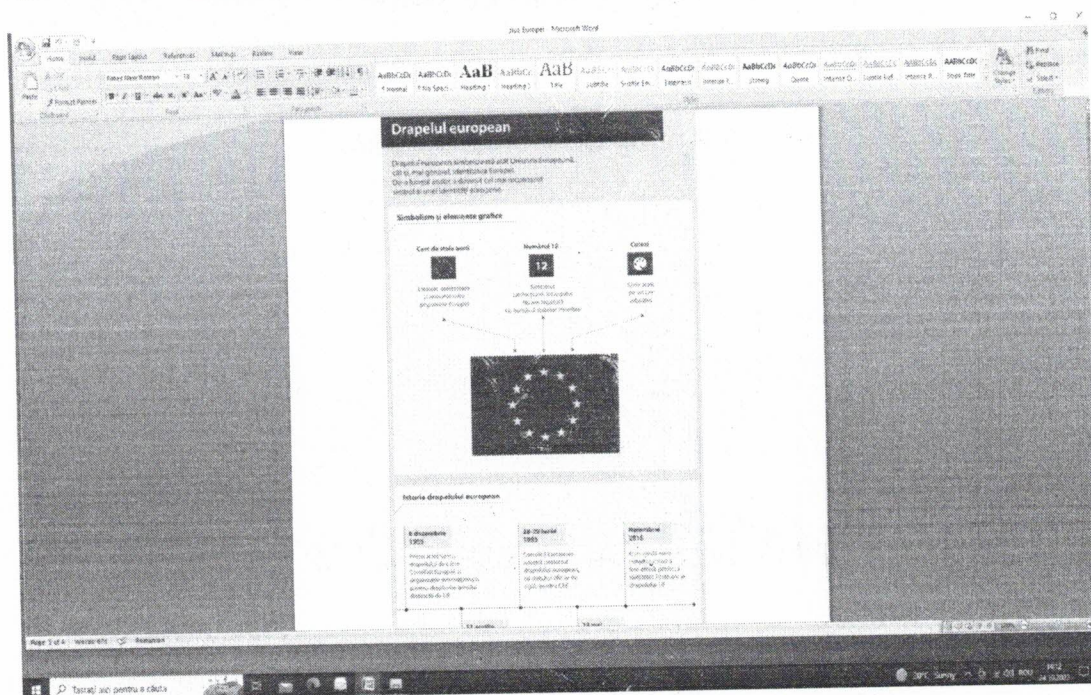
Ziua Europei - Microsoft Word

Home Insert Page Layout References Mailings Review View

AaBbCcDc AaBbCcDc AaB AaBbCc AaB

Normal No Spaci... Heading 1 Heading 2 Title Subtitle Subtle Em... Emphasis Intense E... Strong Quote Intense Q... Subtle Ref... Intense R... Book Title

Change Styles

Find Replace Select

Paste Format Painter

Clipboard Font Paragraph Styles Editing

Drapelul european

Drapelul european simbolizează atât Uniunea Europeană, cât și, mai general, identitatea Europei.

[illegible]

Simbolism și elemente grafice

Cerc de stele aurii

Numărul 12

Culori

12

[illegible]

Istoria drapelului european

8 decembrie 1955

26-29 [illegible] 1985

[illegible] 2015

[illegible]

Page 1 of 4 Words: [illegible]

Tastați aici pentru a căuta

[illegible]